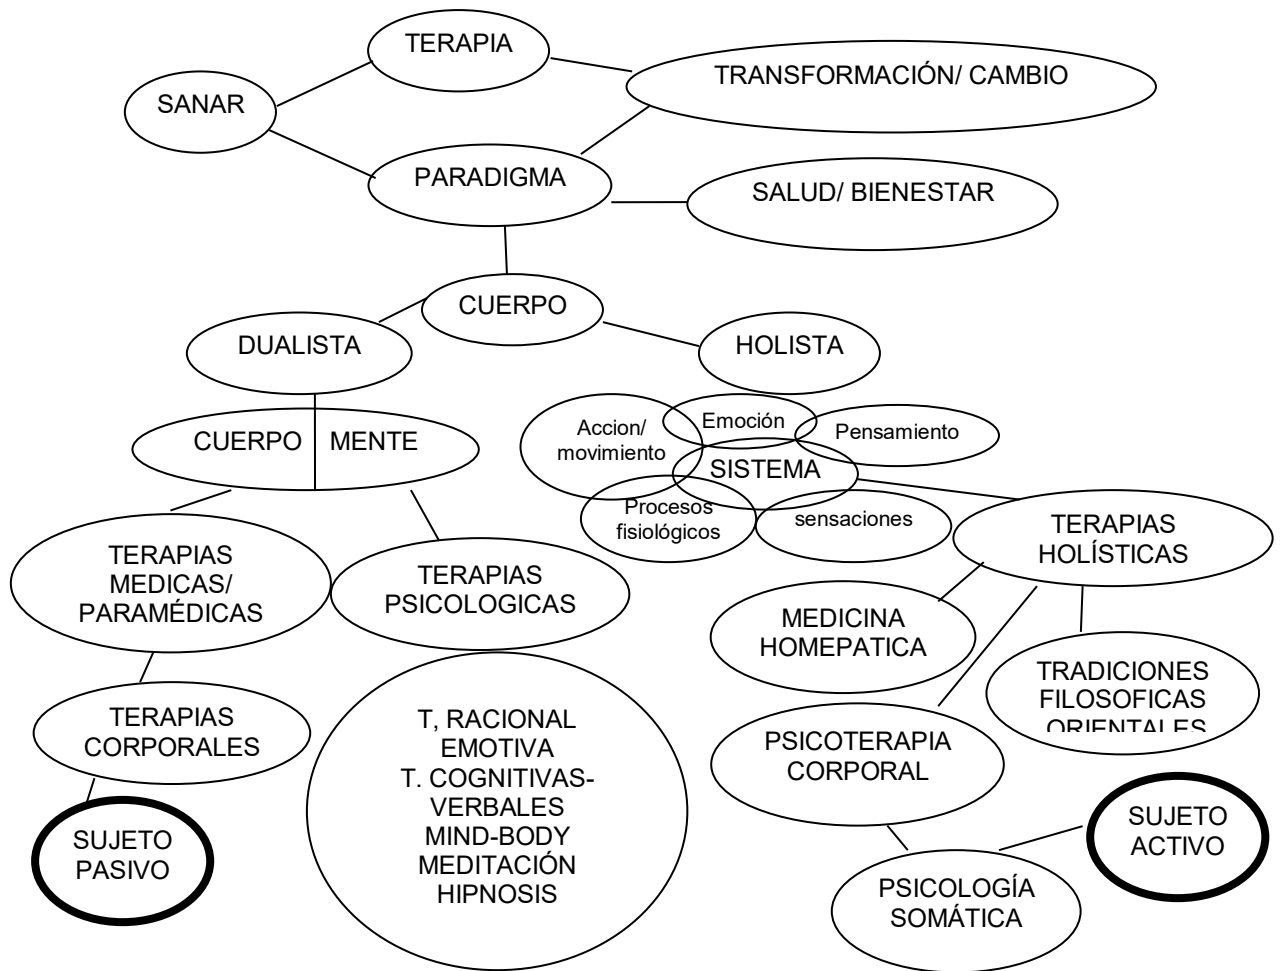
TERAPIA

SANAR

TRANSFORMACIÓN/ CAMBIO

PARADIGMA

SALUD/ BIENESTAR

CUERPO

DUALISTA

HOLISTA

CUERPO | MENTE

Accion/ movimiento

Emoción

Pensamiento

SISTEMA

Procesos fisiológicos

sensaciones

TERAPIAS HOLÍSTICAS

TERAPIAS MEDICAS/ PARAMÉDICAS

TERAPIAS PSICOLOGICAS

MEDICINA HOMEPATICA

TRADICIONES FILOSOFICAS ORIENTALES

TERAPIAS CORPORALES

T, RACIONAL EMOTIVA
T. COGNITIVAS-VERBALES
MIND-BODY
MEDITACIÓN
HIPNOSIS

PSICOTERAPIA CORPORAL

SUJETO PASIVO

SUJETO ACTIVO

PSICOLOGÍA SOMÁTICA